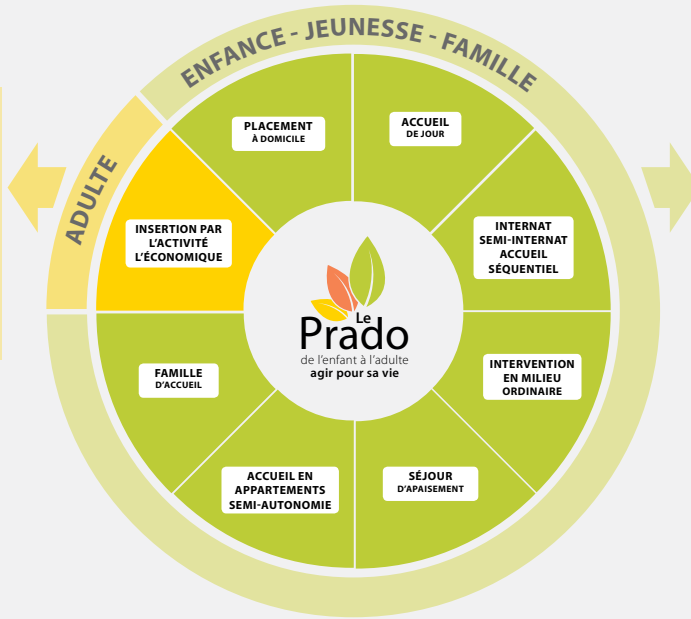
ENFANCE - JEUNESSE - FAMILLE

ADULTE

PLACEMENT
À DOMICILE

ACCUEIL
DE JOUR

INTERNAT
SEMI-INTERNAT
ACCUEIL
SÉQUENTIEL

INTERVENTION
EN MILIEU
ORDINAIRE

SÉJOUR
D'APAISEMENT

ACCUEIL EN
APPARTEMENTS
SEMI-AUTONOMIE

FAMILLE
D'ACCUEIL

INSERTION PAR
L'ACTIVITÉ
L'ÉCONOMIQUE

Le
Prado
de l'enfant à l'adulte
agir pour sa vie